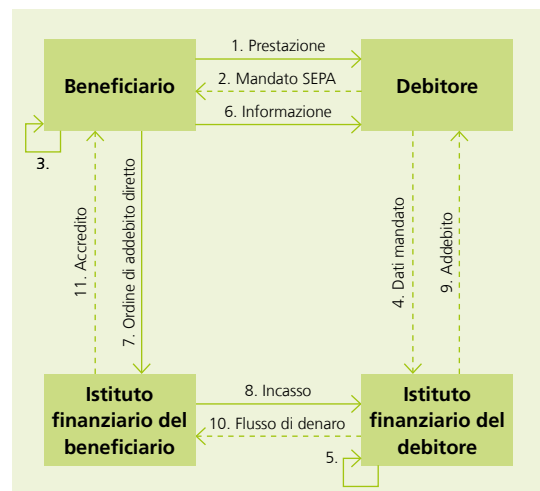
Beneficiario

1. Prestazione

2. Mandato SEPA

6. Informazione

Debitore

3.

11. Accredito

7. Ordine di addebito diretto

4. Dati mandato

9. Addebito

Istituto finanziario del beneficiario

8. Incasso

10. Flusso di denaro

Istituto finanziario del debitore

5.